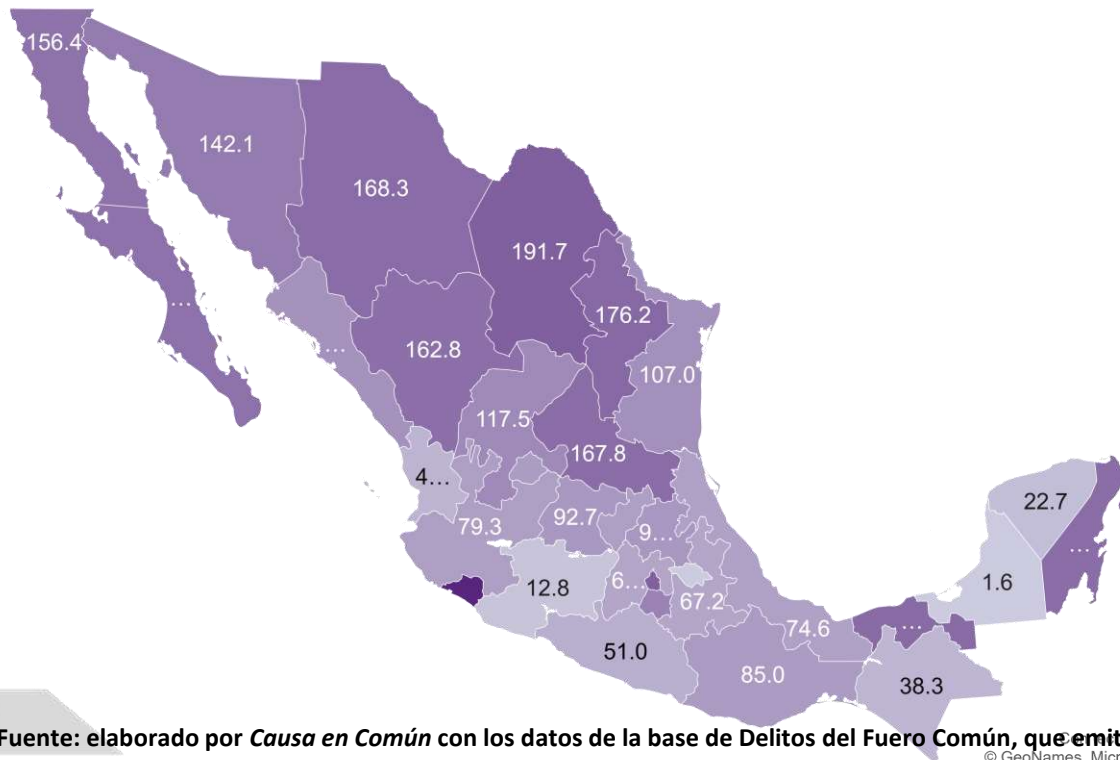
156.4
142.1
168.3
191.7
176.2
…
162.8
…
107.0
117.5
167.8
4…
79.3
92.7
9…
22.7
…
12.8
6…
67.2
1.6
…
74.6
51.0
85.0
38.3

Fuente: elaborado por *Causa en Común* con los datos de la base de Delitos del Fuero Común, que emit

© GeoNames, Micr